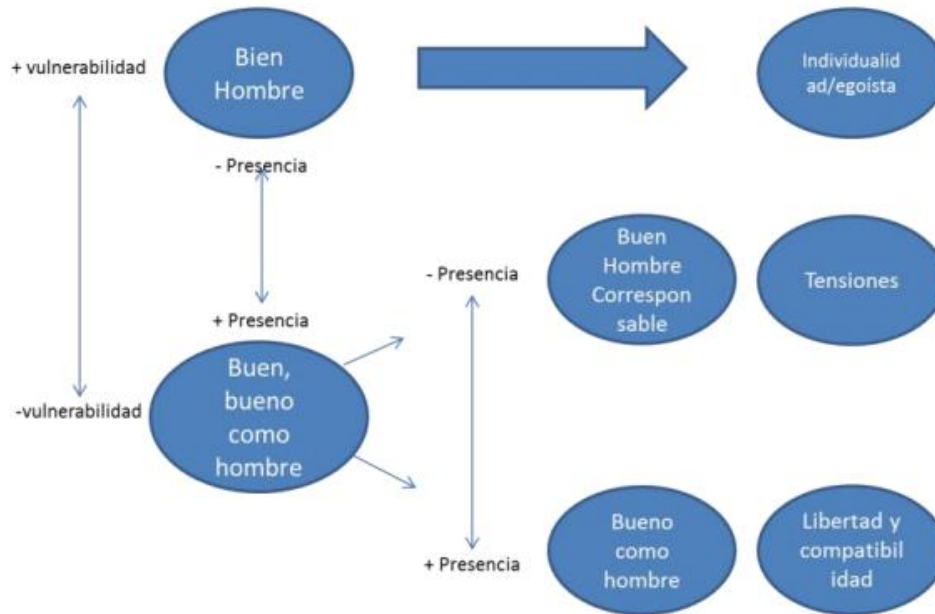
+ vulnerabilidad

Bien Hombre

Individualidad/egoísta

- Presencia

+ Presencia

-vulnerabilidad

Buen, bueno como hombre

- Presencia

Buen Hombre Corresponsable

Tensiones

+ Presencia

Bueno como hombre

Libertad y compatibilidad